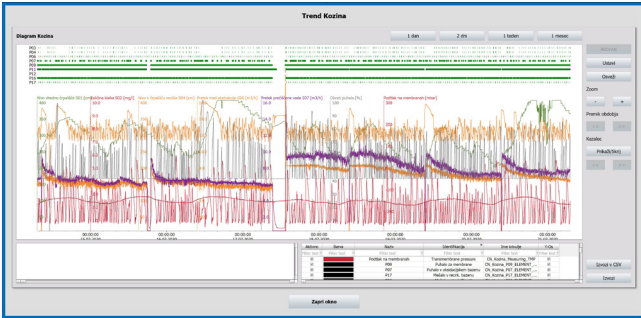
Trend Kozina

Diagram Kozina

1 dan

2 dni

1 teden

1 mesec

P01
P06
P07
P08
P11
P12
P13
P17

Nivo vhodnega črpališča S01 [cm]
Motnost iztoka S02 [mg/l]
Nivo v čiščenem bazenu S04 [cm]
Pretok med čiščenjem S06 [m3/h]
Pretok prečiščene vode S07 [m3/h]
Nivo v bazenu [%]
Podtlak na membranah [mbar]

Ustavi

Osveži

Zoom

Premik obdobja

Kazalec

Prikaži/Skrij

00:00:00
00:00:00
00:00:00
00:00:00
00:00:00
00:00:00
00:00:00

| Aktivno | Barva | Naziv | Identifikacija | Ime lokacije | Y-Os |
|---|---|---|---|---|---|
| R | | Podtlak na membranah | Transmembrane pressure | CN_Kozina_Measuring_TMP | |
| R | | P06 | Puhalo za membrane | CN_Kozina_P06_ELEMENT_... | |
| R | | P07 | Puhalo v oksidacijskem bazenu | CN_Kozina_P07_ELEMENT_... | |
| R | | P17 | Mešalo v ceviti bazenu | CN_Kozina_P17_ELEMENT_... | |

Izvozi v CSV

Izvozi

Zapri okno